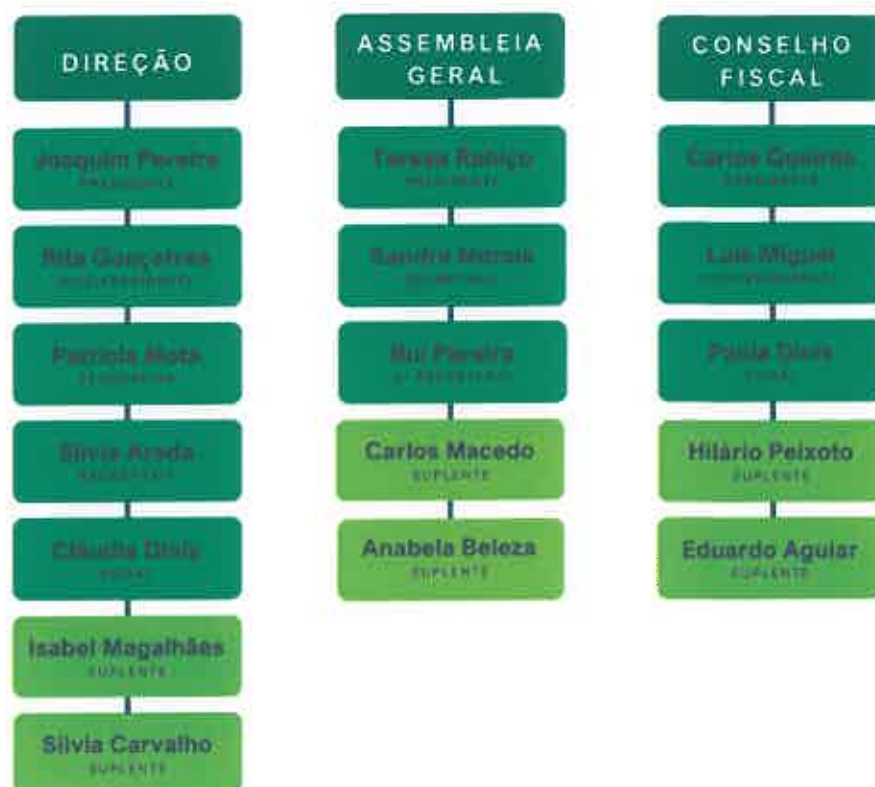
DIREÇÃO

Joaquim Pereira
PRESIDENTE

Rita Gonçalves
VICE-PRESIDENTE

Patrícia Mota
TESOUREIRA

Sílvia Arada
SECRETÁRIA

Cláudia Dinis
VOGAL

Isabel Magalhães
SUPLENTE

Sílvia Carvalho
SUPLENTE

ASSEMBLEIA GERAL

Teresa Rebigo
PRESIDENTE

Sandra Morais
SECRETÁRIA

Rui Pereira
2º SECRETÁRIO

Carlos Macedo
SUPLENTE

Anabela Beleza
SUPLENTE

CONSELHO FISCAL

Carlos Queirós
PRESIDENTE

Luís Miguel
VICE-PRESIDENTE

Paula Dinis
VOGAL

Hilário Peixoto
SUPLENTE

Eduardo Aguiar
SUPLENTE